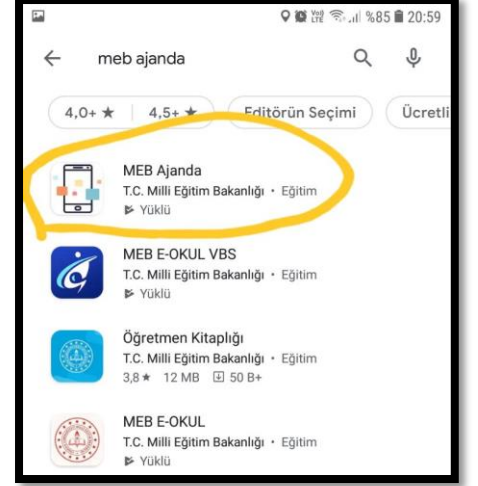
%85 20:59

meb ajanda

4,0+ ★
4,5+ ★
Editörün Seçimi
Ücretli

MEB Ajanda
T.C. Milli Eğitim Bakanlığı • Eğitim
Yüklü

MEB E-OKUL VBS
T.C. Milli Eğitim Bakanlığı • Eğitim
Yüklü

Öğretmen Kitaplığı
T.C. Milli Eğitim Bakanlığı • Eğitim
3,8 ★ 12 MB 50 B+

MEB E-OKUL
T.C. Milli Eğitim Bakanlığı • Eğitim
Yüklü